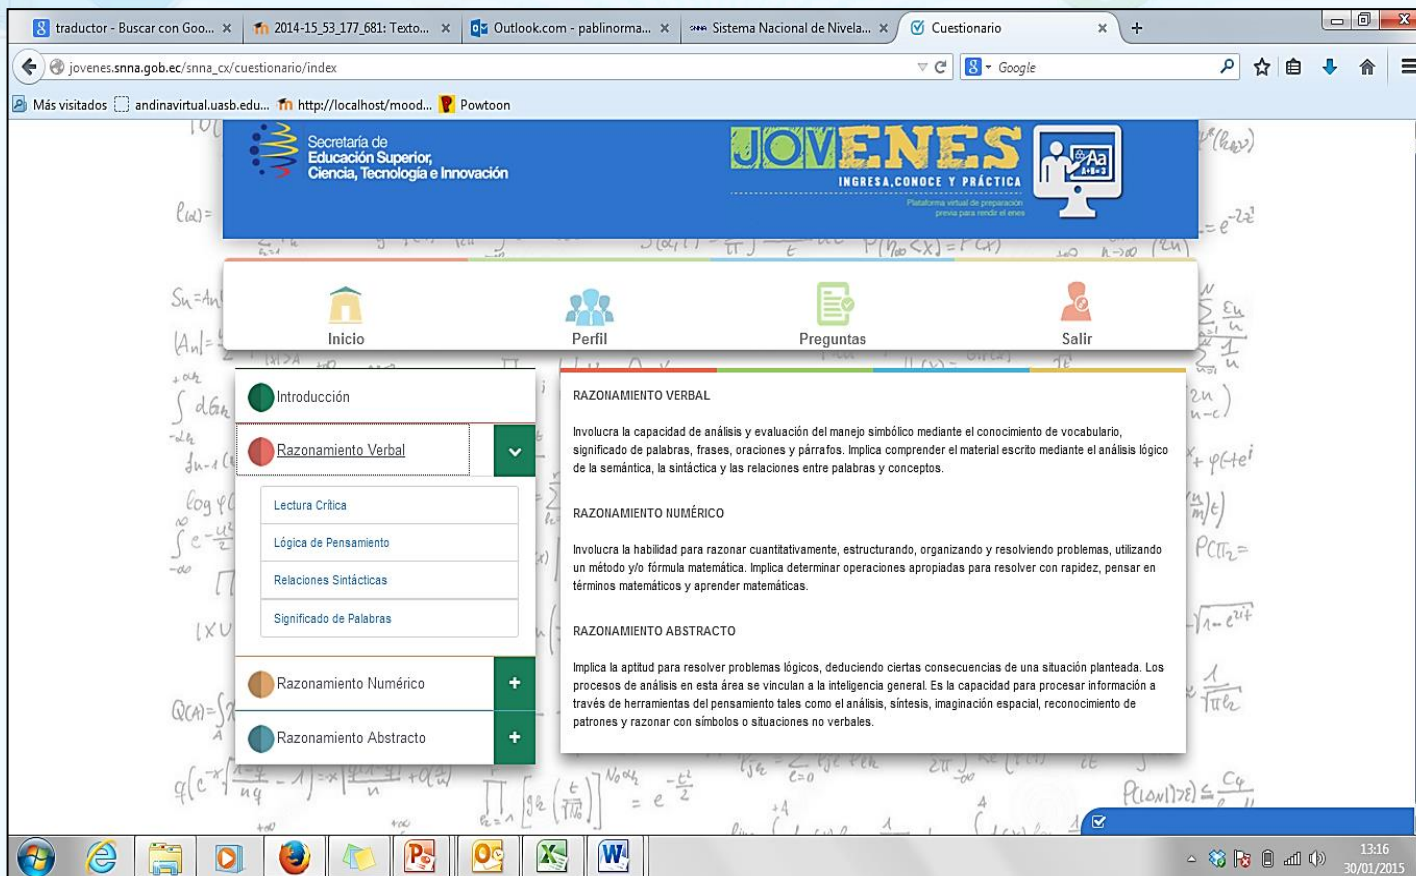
traductor - Buscar con Goo... ×
2014-15_53_177_681: Texto... ×
Outlook.com - pablinorma... ×
Sistema Nacional de Nivela... ×
Cuestionario ×

jovenes.snna.gob.ec/snna_cx/cuestionario/index
Google

Más visitados
andinavirtual.uasb.edu...
http://localhost/mood...
Powtoon

Secretaría de Educación Superior, Ciencia, Tecnología e Innovación

JOVENES
INGRESA,CONOCE Y PRÁCTICA
Plataforma virtual de preparación previa para rendir el enes

Inicio
Perfil
Preguntas
Salir

Introducción
Razonamiento Verbal
Lectura Crítica
Lógica de Pensamiento
Relaciones Sintácticas
Significado de Palabras
Razonamiento Numérico
Razonamiento Abstracto

RAZONAMIENTO VERBAL

Involucra la capacidad de análisis y evaluación del manejo simbólico mediante el conocimiento de vocabulario, significado de palabras, frases, oraciones y párrafos. Implica comprender el material escrito mediante el análisis lógico de la semántica, la sintáctica y las relaciones entre palabras y conceptos.

RAZONAMIENTO NUMÉRICO

Involucra la habilidad para razonar cuantitativamente, estructurando, organizando y resolviendo problemas, utilizando un método y/o fórmula matemática. Implica determinar operaciones apropiadas para resolver con rapidez, pensar en términos matemáticos y aprender matemáticas.

RAZONAMIENTO ABSTRACTO

Implica la aptitud para resolver problemas lógicos, deduciendo ciertas consecuencias de una situación planteada. Los procesos de análisis en esta área se vinculan a la inteligencia general. Es la capacidad para procesar información a través de herramientas del pensamiento tales como el análisis, síntesis, imaginación espacial, reconocimiento de patrones y razonar con símbolos o situaciones no verbales.

13:16
30/01/2015